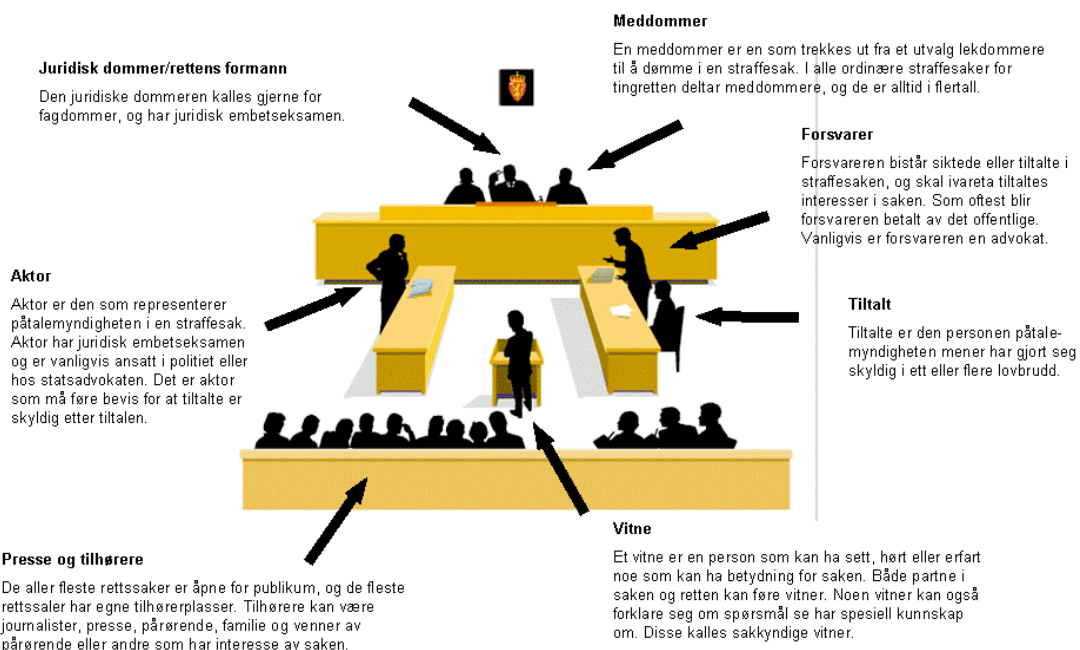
**Meddommer**

En meddommer er en som trekkes ut fra et utvalg lekdommere til å dømme i en straffesak. I alle ordinære straffesaker for tingretten deltar meddommere, og de er alltid i flertall.

**Juridisk dommer/rettens formann**

Den juridiske dommeren kalles gjerne for fagdommer, og har juridisk embetseksamen.

**Forsvarer**

Forsvareren bistår siktede eller tiltalte i straffesaken, og skal ivareta tiltaltes interesser i saken. Som oftest blir forsvareren betalt av det offentlige. Vanligvis er forsvareren en advokat.

**Aktor**

Aktor er den som representerer påtalemyndigheten i en straffesak. Aktor har juridisk embetseksamen og er vanligvis ansatt i politiet eller hos statsadvokaten. Det er aktor som må føre bevis for at tiltalte er skyldig etter tiltalen.

**Tiltalt**

Tiltalte er den personen påtalemyndigheten mener har gjort seg skyldig i ett eller flere lovbrudd.

**Vitne**

Et vitne er en person som kan ha sett, hørt eller erfart noe som kan ha betydning for saken. Både partne i saken og retten kan føre vitner. Noen vitner kan også forklare seg om spørsmål se har spesiell kunnskap om. Disse kalles sakkyndige vitner.

**Presse og tilhørere**

De aller fleste rettssaker er åpne for publikum, og de fleste rettssaler har egne tilhørerplasser. Tilhørere kan være journalister, presse, pårørende, familie og venner av pårørende eller andre som har interesse av saken.